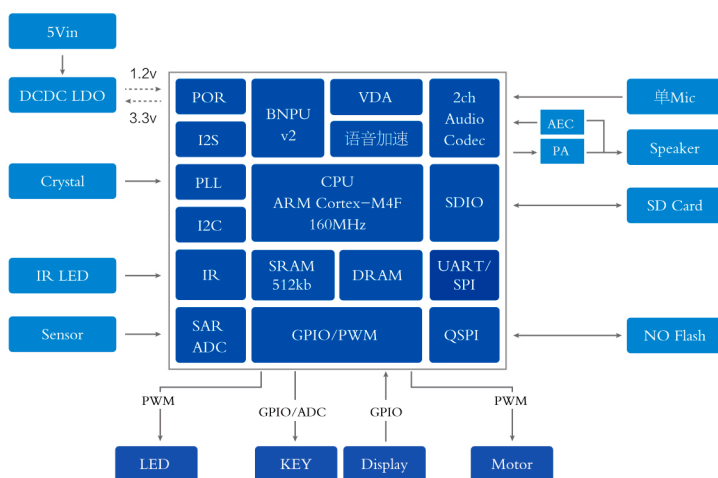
5Vin

DCDC LDO

1.2v

3.3v

Crystal

IR LED

Sensor

POR

I2S

BNPU v2

VDA

语音加速

2ch Audio Codec

PLL

I2C

CPU ARM Cortex-M4F 160MHz

SDIO

IR

SRAM 512kb

DRAM

UART/ SPI

SAR ADC

GPIO/PWM

QSPI

单Mic

AEC

PA

Speaker

SD Card

NO Flash

PWM

GPIO/ADC

GPIO

PWM

LED

KEY

Display

Motor